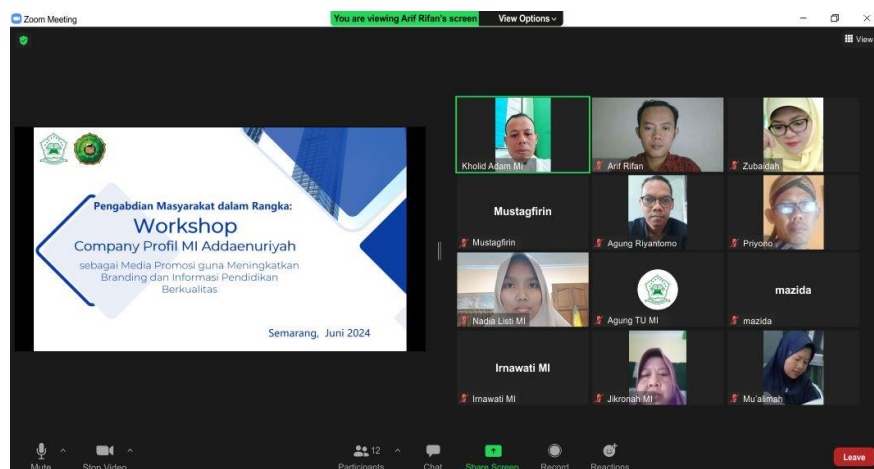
Zoom Meeting

You are viewing Arif Rifan's screen View Options

View

Pengabdian Masyarakat dalam Rangka:

Workshop

Company Profil MI Addaenuriyah

sebagai Media Promosi guna Meningkatkan Branding dan Informasi Pendidikan Berkualitas

Semarang, Juni 2024

Kholid Adam MI

Arif Rifan

Zubaidah

Mustagfirin

Mustagfirin

Agung Riyantomo

Priyono

Nadia Listi MI

Agung TU MI

mazida

mazida

Irnawati MI

Irnawati MI

Jikronah MI

Mu'alimah

Mute

Stop Video

12

Participants

Chat

Share Screen

Record

Reactions

Leave